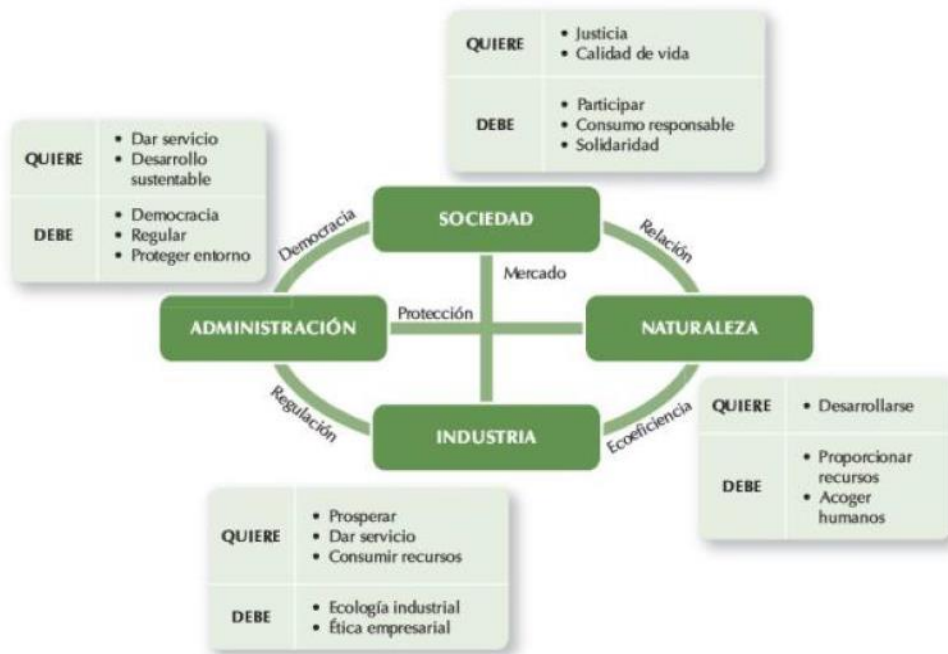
| QUIERE | • Justicia<br>• Calidad de vida |
|---|---|
| DEBE | • Participar<br>• Consumo responsable<br>• Solidaridad |

| QUIERE | • Dar servicio<br>• Desarrollo sustentable |
|---|---|
| DEBE | • Democracia<br>• Regular<br>• Proteger entorno |

SOCIEDAD

Democracia

Relación

Mercado

Protección

ADMINISTRACIÓN

NATURALEZA

Regulación

Ecoeficiencia

INDUSTRIA

| QUIERE | • Desarrollarse |
|---|---|
| DEBE | • Proporcionar recursos<br>• Acoger humanos |

| QUIERE | • Prosperar<br>• Dar servicio<br>• Consumir recursos |
|---|---|
| DEBE | • Ecología industrial<br>• Ética empresarial |